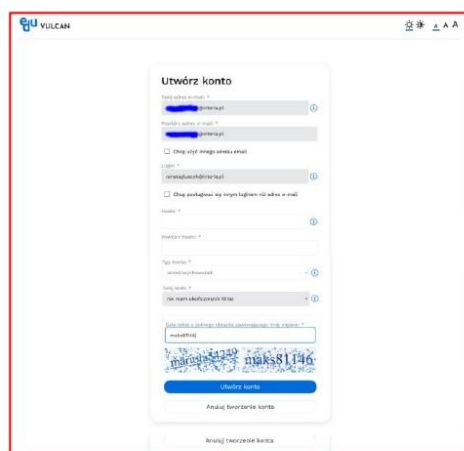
eu VULCAN

A A A

Utwórz konto

Twój adres e-mail *

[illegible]@interia.pl

Powtórz adres e-mail *

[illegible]@interia.pl

Chcę użyć innego adresu email

Login *

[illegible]@interia.pl

Chcę posługiwać się innym loginem niż adres e-mail

Hasło *

Powtórz hasło *

Typ konta *

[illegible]

Twój wiek *

nie mam ukończonych 13 lat

Załącz tekst z poniższego obrazka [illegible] *

maks81146

maks81146

Utwórz konto

Anuluj tworzenie konta

Anuluj tworzenie konta